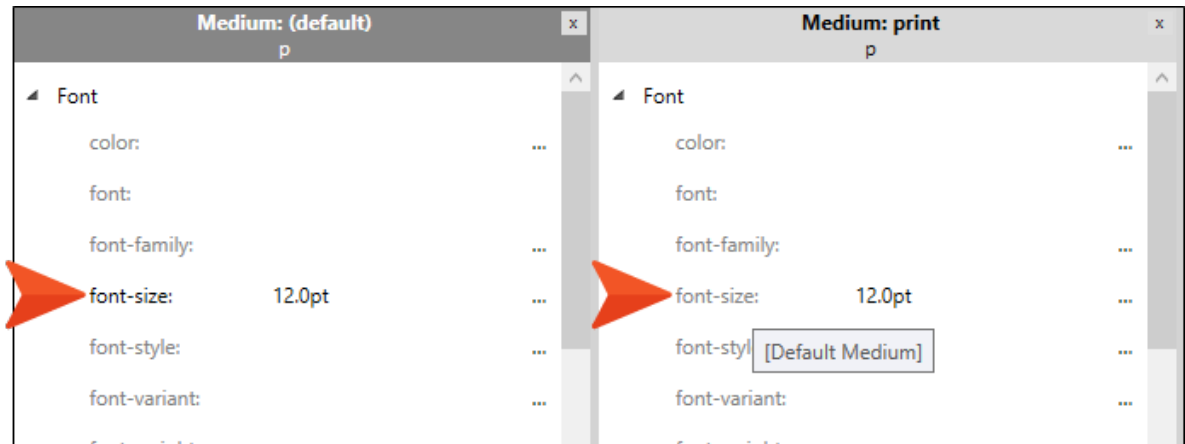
Medium: (default)
p
x

Font

color: ...

font:

font-family: ...

font-size: 12.0pt ...

font-style: ...

font-variant: ...

Medium: print
p
x

Font

color: ...

font:

font-family: ...

font-size: 12.0pt ...

font-styl [Default Medium] ...

font-variant: ...